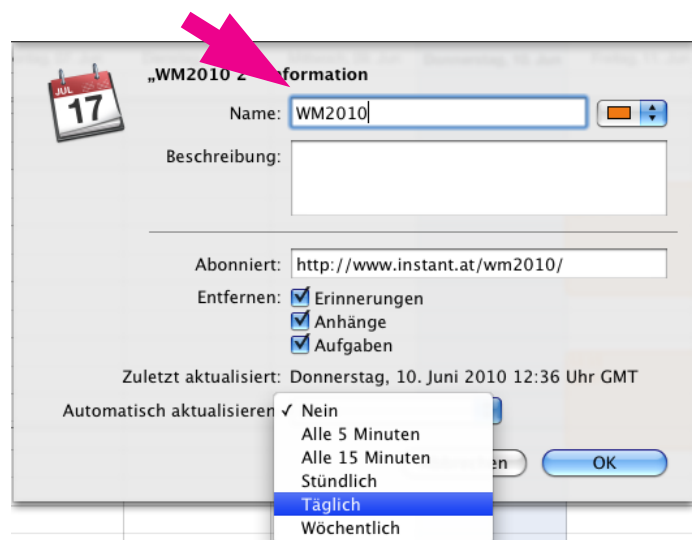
JUL
17

„WM2010 2 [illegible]nformation

Name: WM2010

Beschreibung:

Abonniert: http://www.instant.at/wm2010/

Entfernen: Erinnerungen
Anhänge
Aufgaben

Zuletzt aktualisiert: Donnerstag, 10. Juni 2010 12:36 Uhr GMT

Automatisch aktualisieren: ✓ Nein
Alle 5 Minuten
Alle 15 Minuten
Stündlich
Täglich
Wöchentlich

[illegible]rechen

OK